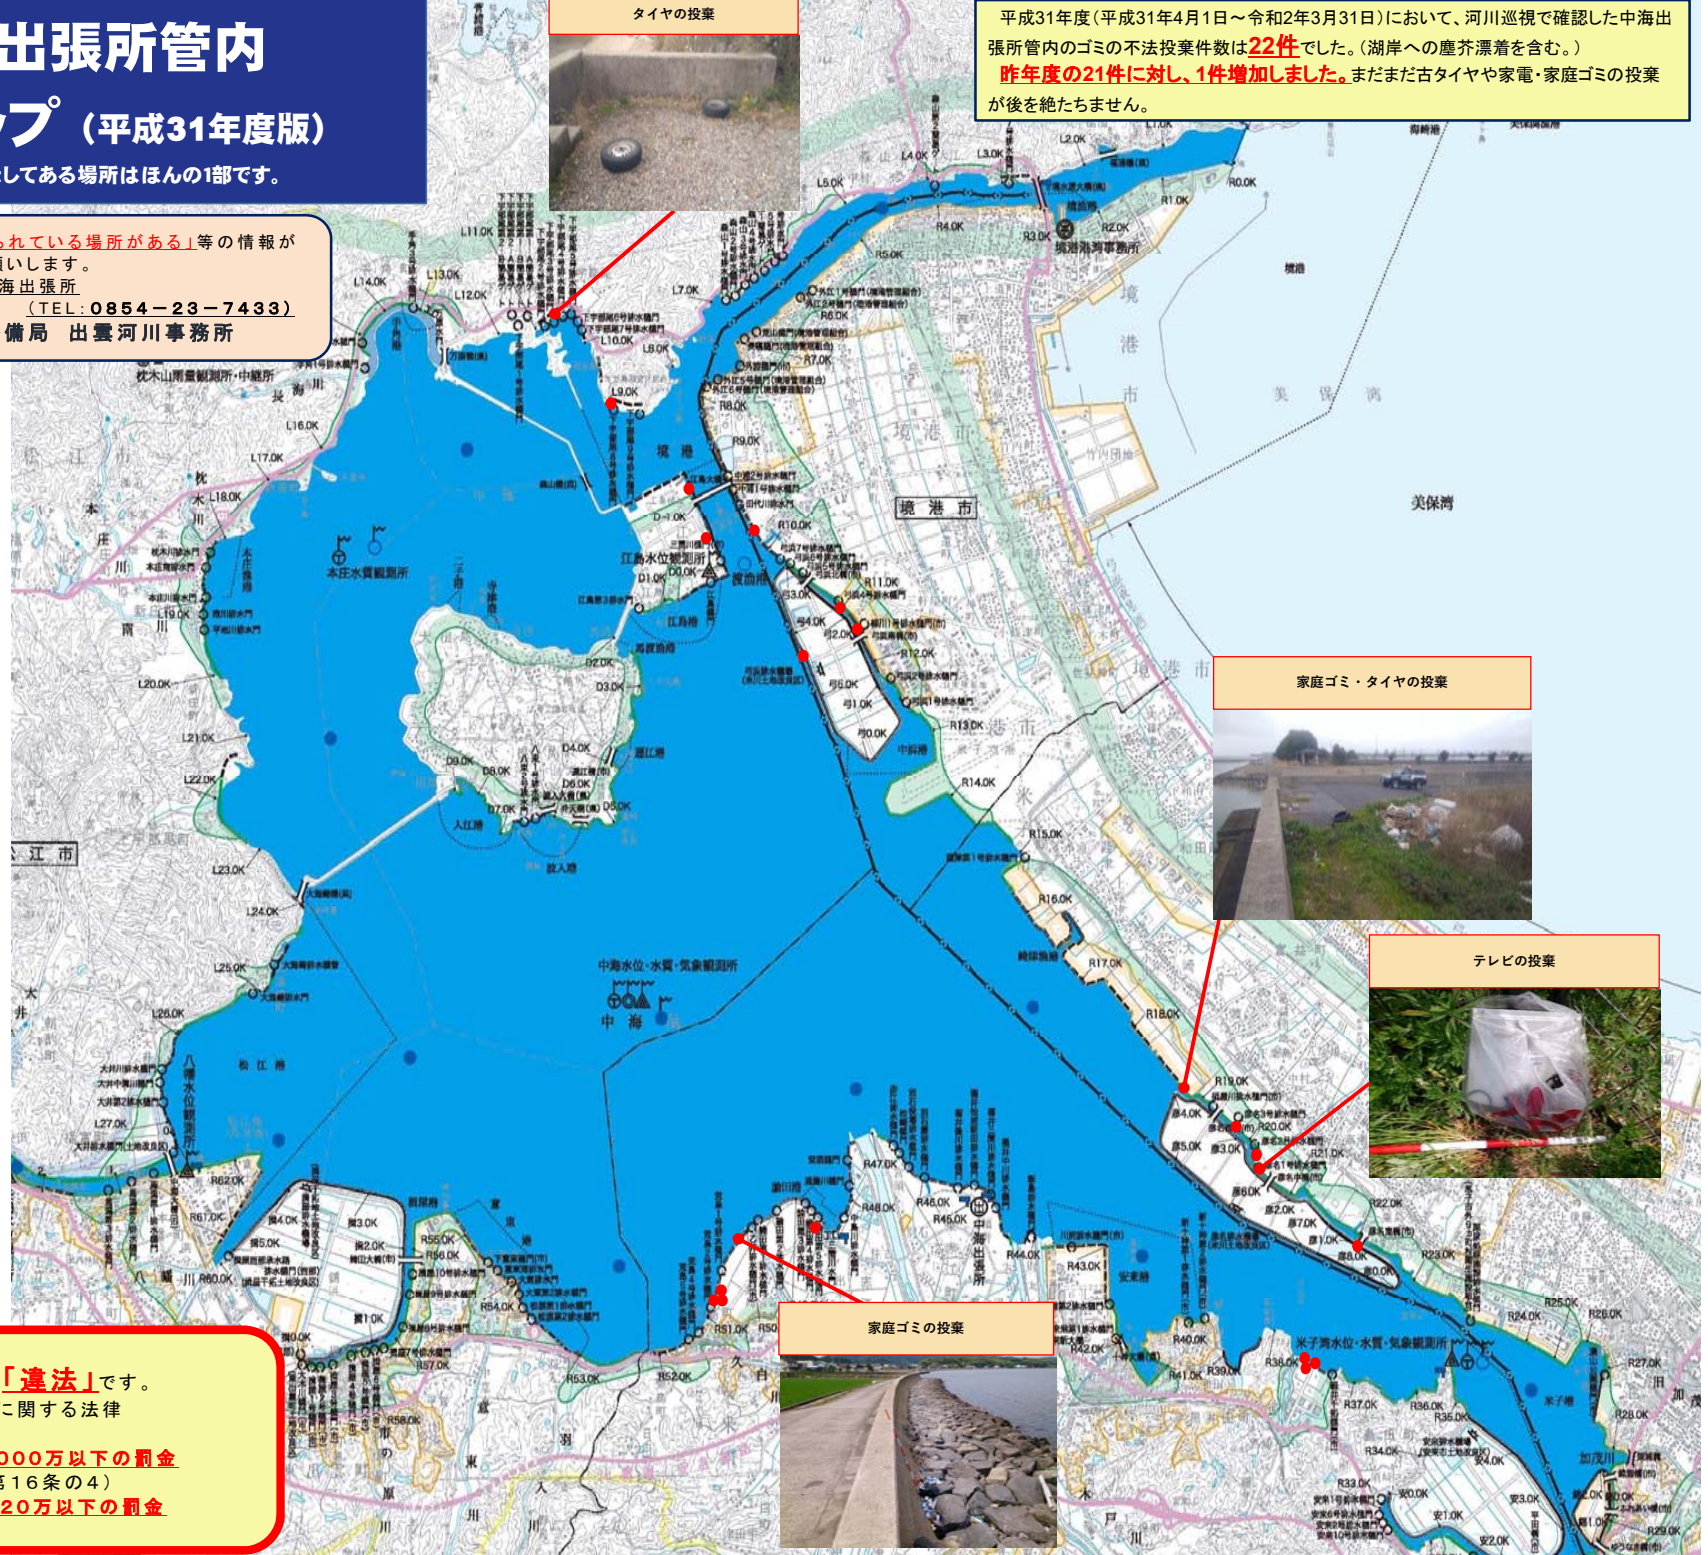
出張所管内

ップ（平成31年度版）

してある場所はほんの1部です。

れている場所がある」等の情報が
いします。
海出張所
（TEL：0854－23－7433）
備局　出雲河川事務所

タイヤの投棄

平成31年度（平成31年4月1日～令和2年3月31日）において、河川巡視で確認した中海出張所管内のゴミの不法投棄件数は22件でした。（湖岸への塵芥漂着を含む。）
昨年度の21件に対し、1件増加しました。まだまだ古タイヤや家電・家庭ゴミの投棄が後を絶ちません。

境港市

美保湾

境港

中海

江島

大根島

中海水位・水質・気象観測所

本庄水質観測所

米子湾水位・水質・気象観測所

中海出張所

松江市

家庭ゴミ・タイヤの投棄

テレビの投棄

家庭ゴミの投棄

「違法」です。
に関する法律
000万以下の罰金
第16条の4）
20万以下の罰金